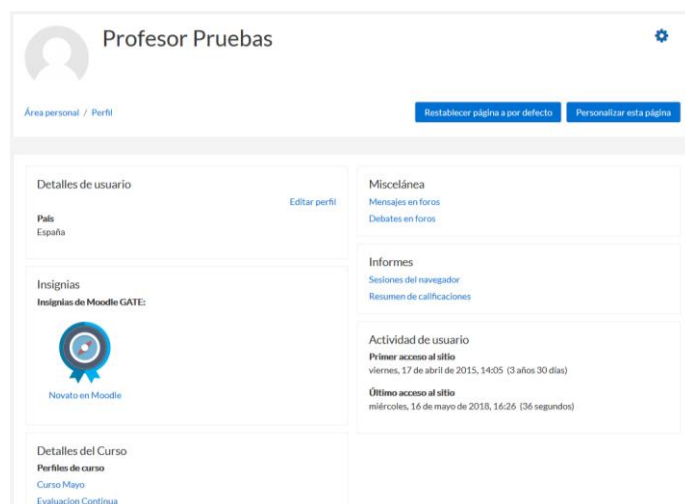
Profesor Pruebas

Área personal / Perfil

Restablecer página a por defecto

Personalizar esta página

Detalles de usuario

Editar perfil

País
España

Insignias
Insignias de Moodle GATE:

Novato en Moodle

Detalles del Curso
Perfiles de curso
Curso Mayo
Evaluacion Continua

Miscelánea
Mensajes en foros
Debates en foros

Informes
Sesiones del navegador
Resumen de calificaciones

Actividad de usuario
Primer acceso al sitio
viernes, 17 de abril de 2015, 14:05 (3 años 30 días)

Último acceso al sitio
miércoles, 16 de mayo de 2018, 16:26 (36 segundos)